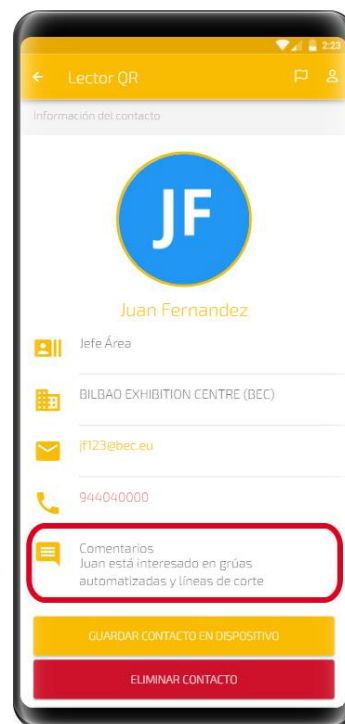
2:23

Lector QR

Información del contacto

JF

Juan Fernandez

Jefe Área

BILBAO EXHIBITION CENTRE (BEC)

jf123@bec.eu

944040000

Comentarios
Juan está interesado en grúas automatizadas y líneas de corte

GUARDAR CONTACTO EN DISPOSITIVO

ELIMINAR CONTACTO